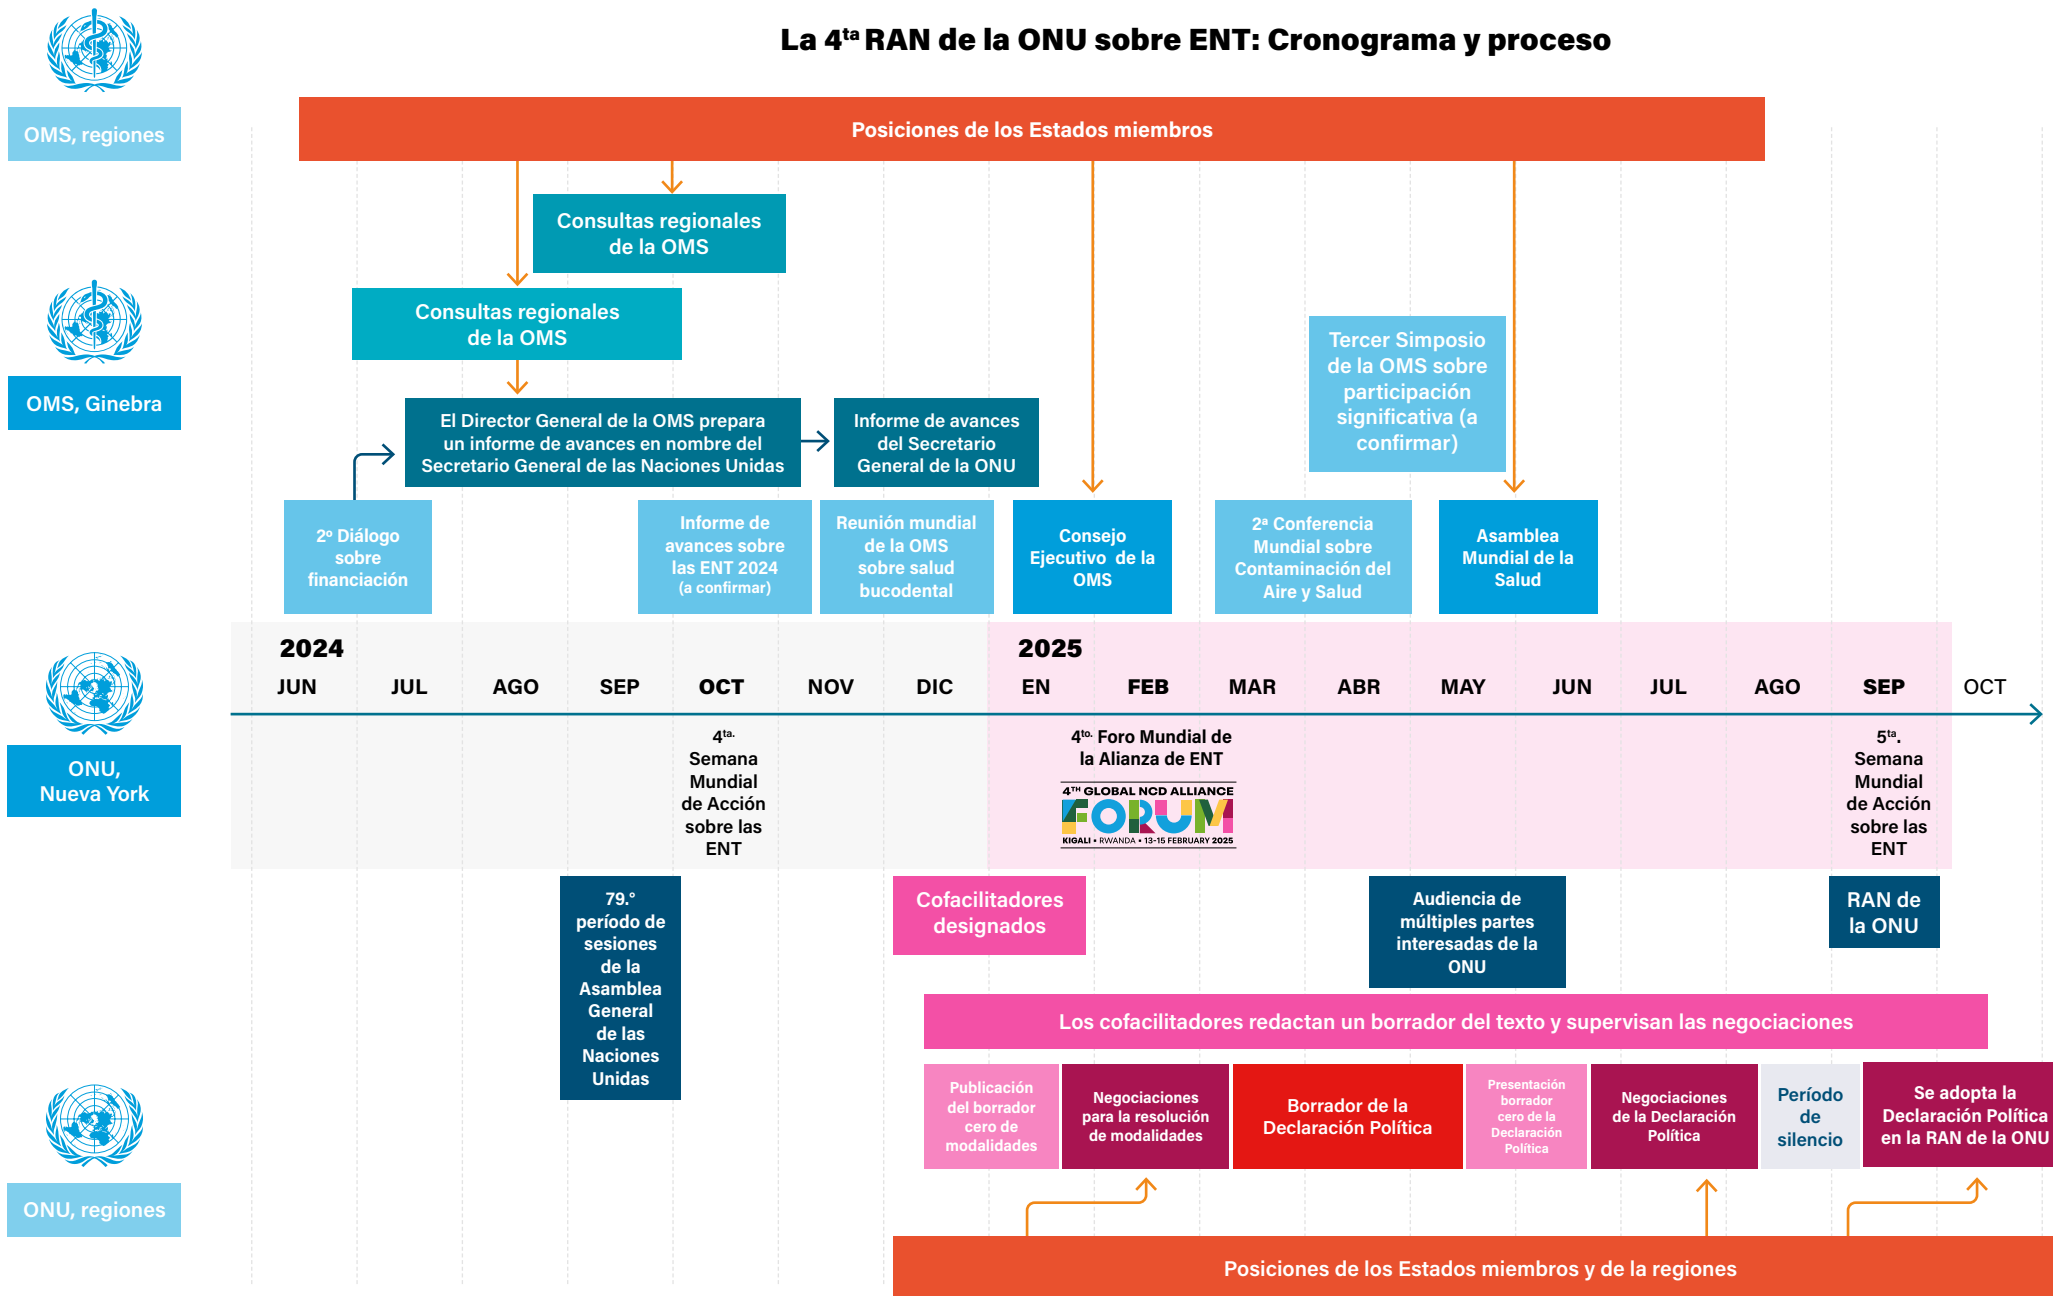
La 4$^{ta}$ RAN de la ONU sobre ENT: Cronograma y proceso

OMS, regiones

Posiciones de los Estados miembros

Consultas regionales de la OMS

OMS, Ginebra

Consultas regionales de la OMS

Tercer Simposio de la OMS sobre participación significativa (a confirmar)

El Director General de la OMS prepara un informe de avances en nombre del Secretario General de las Naciones Unidas

Informe de avances del Secretario General de la ONU

2º Diálogo sobre financiación

Informe de avances sobre las ENT 2024 (a confirmar)

Reunión mundial de la OMS sobre salud bucodental

Consejo Ejecutivo de la OMS

2ª Conferencia Mundial sobre Contaminación del Aire y Salud

Asamblea Mundial de la Salud

2024
JUN JUL AGO SEP OCT NOV DIC

2025
EN FEB MAR ABR MAY JUN JUL AGO SEP OCT

ONU, Nueva York

4$^{ta.}$ Semana Mundial de Acción sobre las ENT

4$^{to.}$ Foro Mundial de la Alianza de ENT

4$^{TH}$ GLOBAL NCD ALLIANCE FORUM
KIGALI • RWANDA • 13-15 FEBRUARY 2025

5$^{ta}$. Semana Mundial de Acción sobre las ENT

79.° período de sesiones de la Asamblea General de las Naciones Unidas

Cofacilitadores designados

Audiencia de múltiples partes interesadas de la ONU

RAN de la ONU

Los cofacilitadores redactan un borrador del texto y supervisan las negociaciones

ONU, regiones

Publicación del borrador cero de modalidades

Negociaciones para la resolución de modalidades

Borrador de la Declaración Política

Presentación borrador cero de la Declaración Política

Negociaciones de la Declaración Política

Período de silencio

Se adopta la Declaración Política en la RAN de la ONU

Posiciones de los Estados miembros y de la regiones